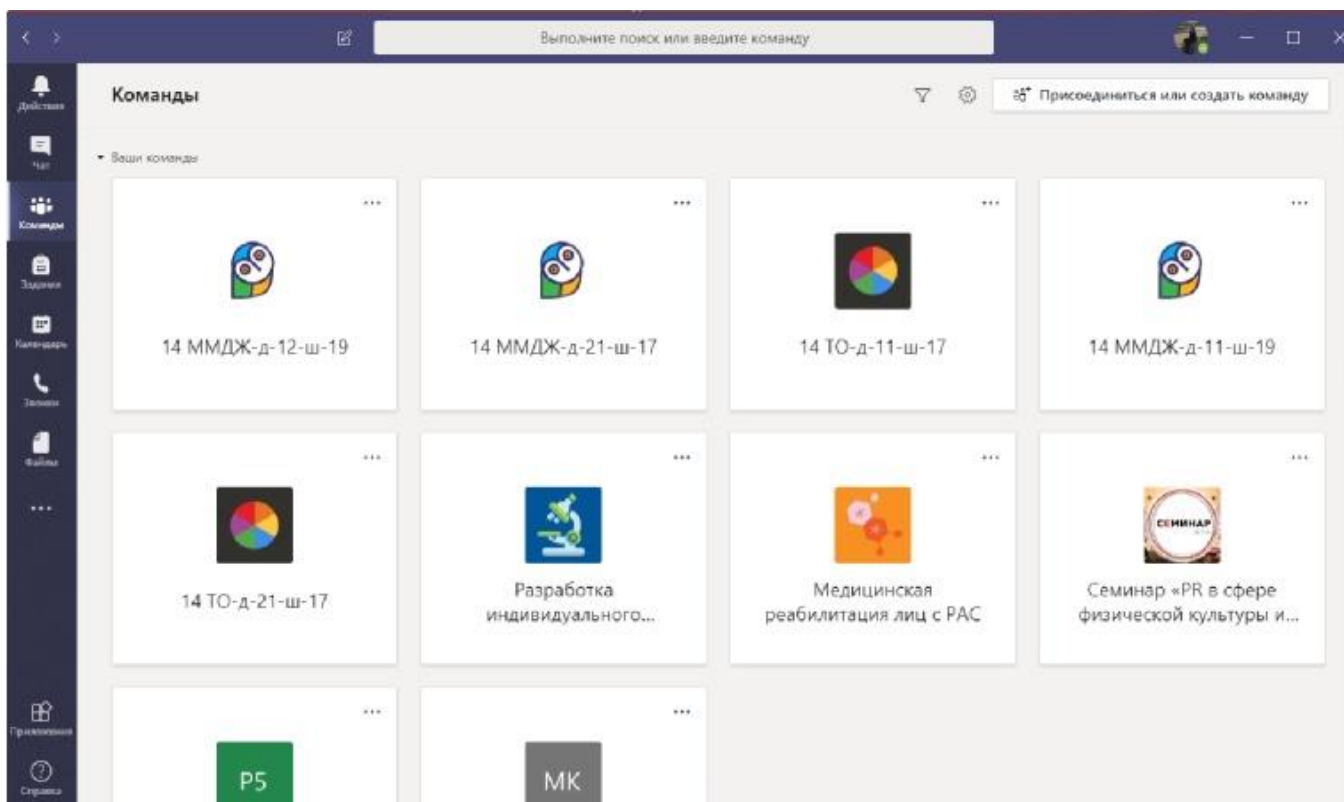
Выполните поиск или введите команду

Действия
Чат
Команды
Задания
Календарь
Звонки
Файлы
...
Приложения
Справка

Команды

Присоединиться или создать команду

Ваши команды

...
14 ММДЖ-д-12-ш-19

...
14 ММДЖ-д-21-ш-17

...
14 ТО-д-11-ш-17

...
14 ММДЖ-д-11-ш-19

...
14 ТО-д-21-ш-17

...
Разработка индивидуального...

...
Медицинская реабилитация лиц с РАС

...
СЕМИНАР
Семинар «PR в сфере физической культуры и...

...
Р5

...
МК